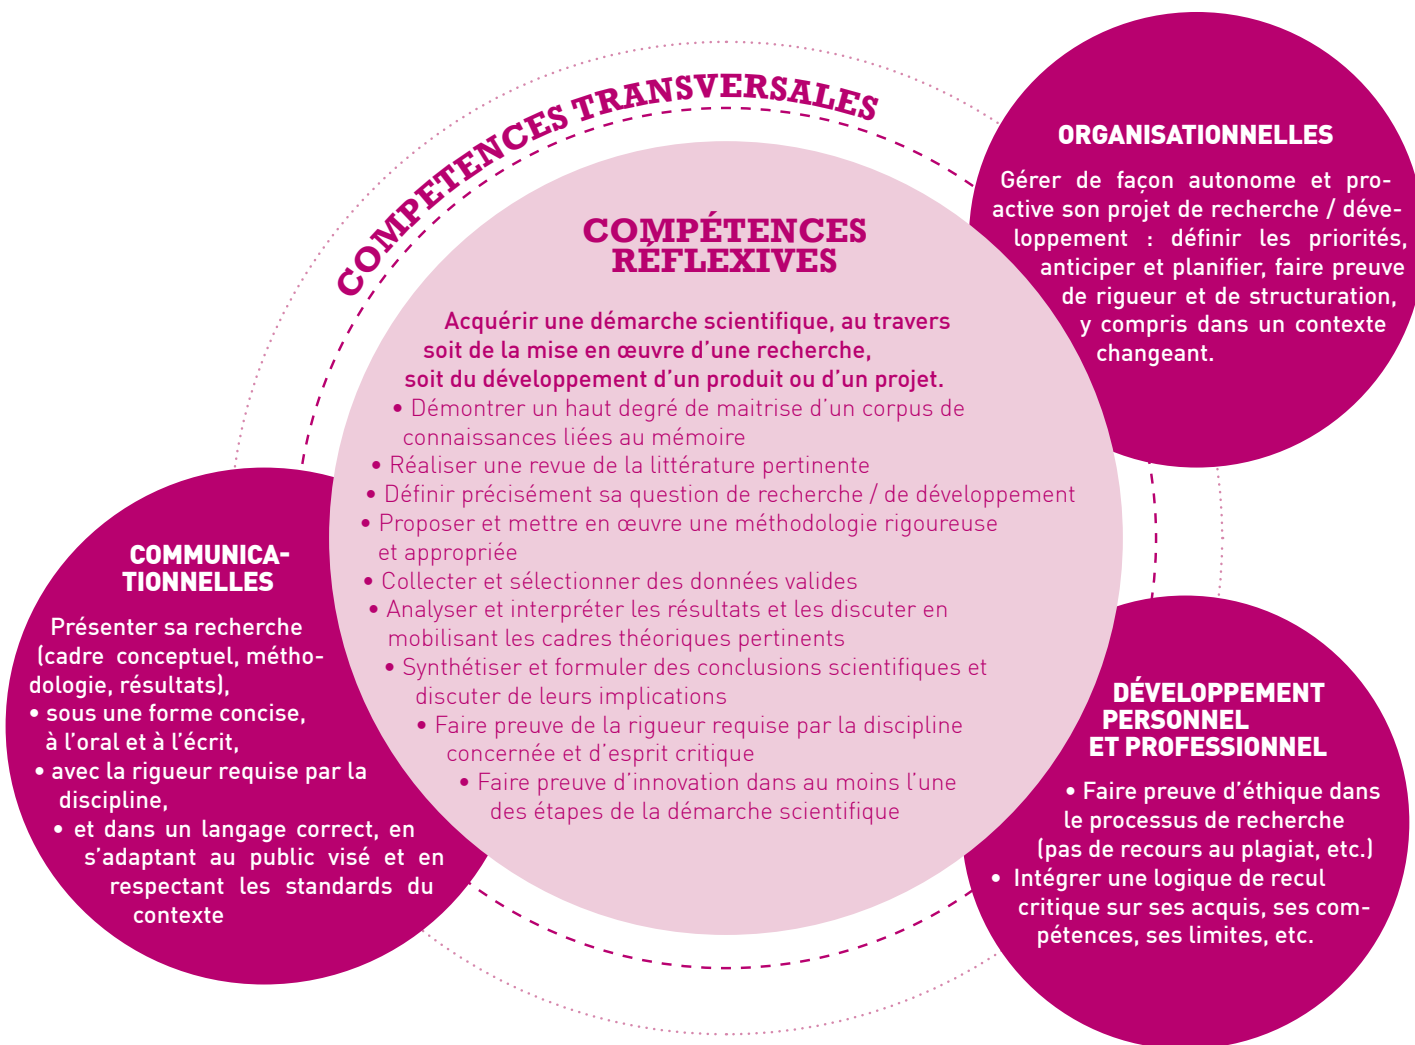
COMPETENCES TRANSVERSALES

COMPÉTENCES RÉFLEXIVES

Acquérir une démarche scientifique, au travers soit de la mise en œuvre d'une recherche, soit du développement d'un produit ou d'un projet.

• Démontrer un haut degré de maitrise d'un corpus de connaissances liées au mémoire
• Réaliser une revue de la littérature pertinente
• Définir précisément sa question de recherche / de développement
• Proposer et mettre en œuvre une méthodologie rigoureuse et appropriée
• Collecter et sélectionner des données valides
• Analyser et interpréter les résultats et les discuter en mobilisant les cadres théoriques pertinents
• Synthétiser et formuler des conclusions scientifiques et discuter de leurs implications
• Faire preuve de la rigueur requise par la discipline concernée et d'esprit critique
• Faire preuve d'innovation dans au moins l'une des étapes de la démarche scientifique

ORGANISATIONNELLES

Gérer de façon autonome et proactive son projet de recherche / développement : définir les priorités, anticiper et planifier, faire preuve de rigueur et de structuration, y compris dans un contexte changeant.

COMMUNICATIONNELLES

Présenter sa recherche (cadre conceptuel, méthodologie, résultats),
• sous une forme concise, à l'oral et à l'écrit,
• avec la rigueur requise par la discipline,
• et dans un langage correct, en s'adaptant au public visé et en respectant les standards du contexte

DÉVELOPPEMENT PERSONNEL ET PROFESSIONNEL

• Faire preuve d'éthique dans le processus de recherche (pas de recours au plagiat, etc.)
• Intégrer une logique de recul critique sur ses acquis, ses compétences, ses limites, etc.